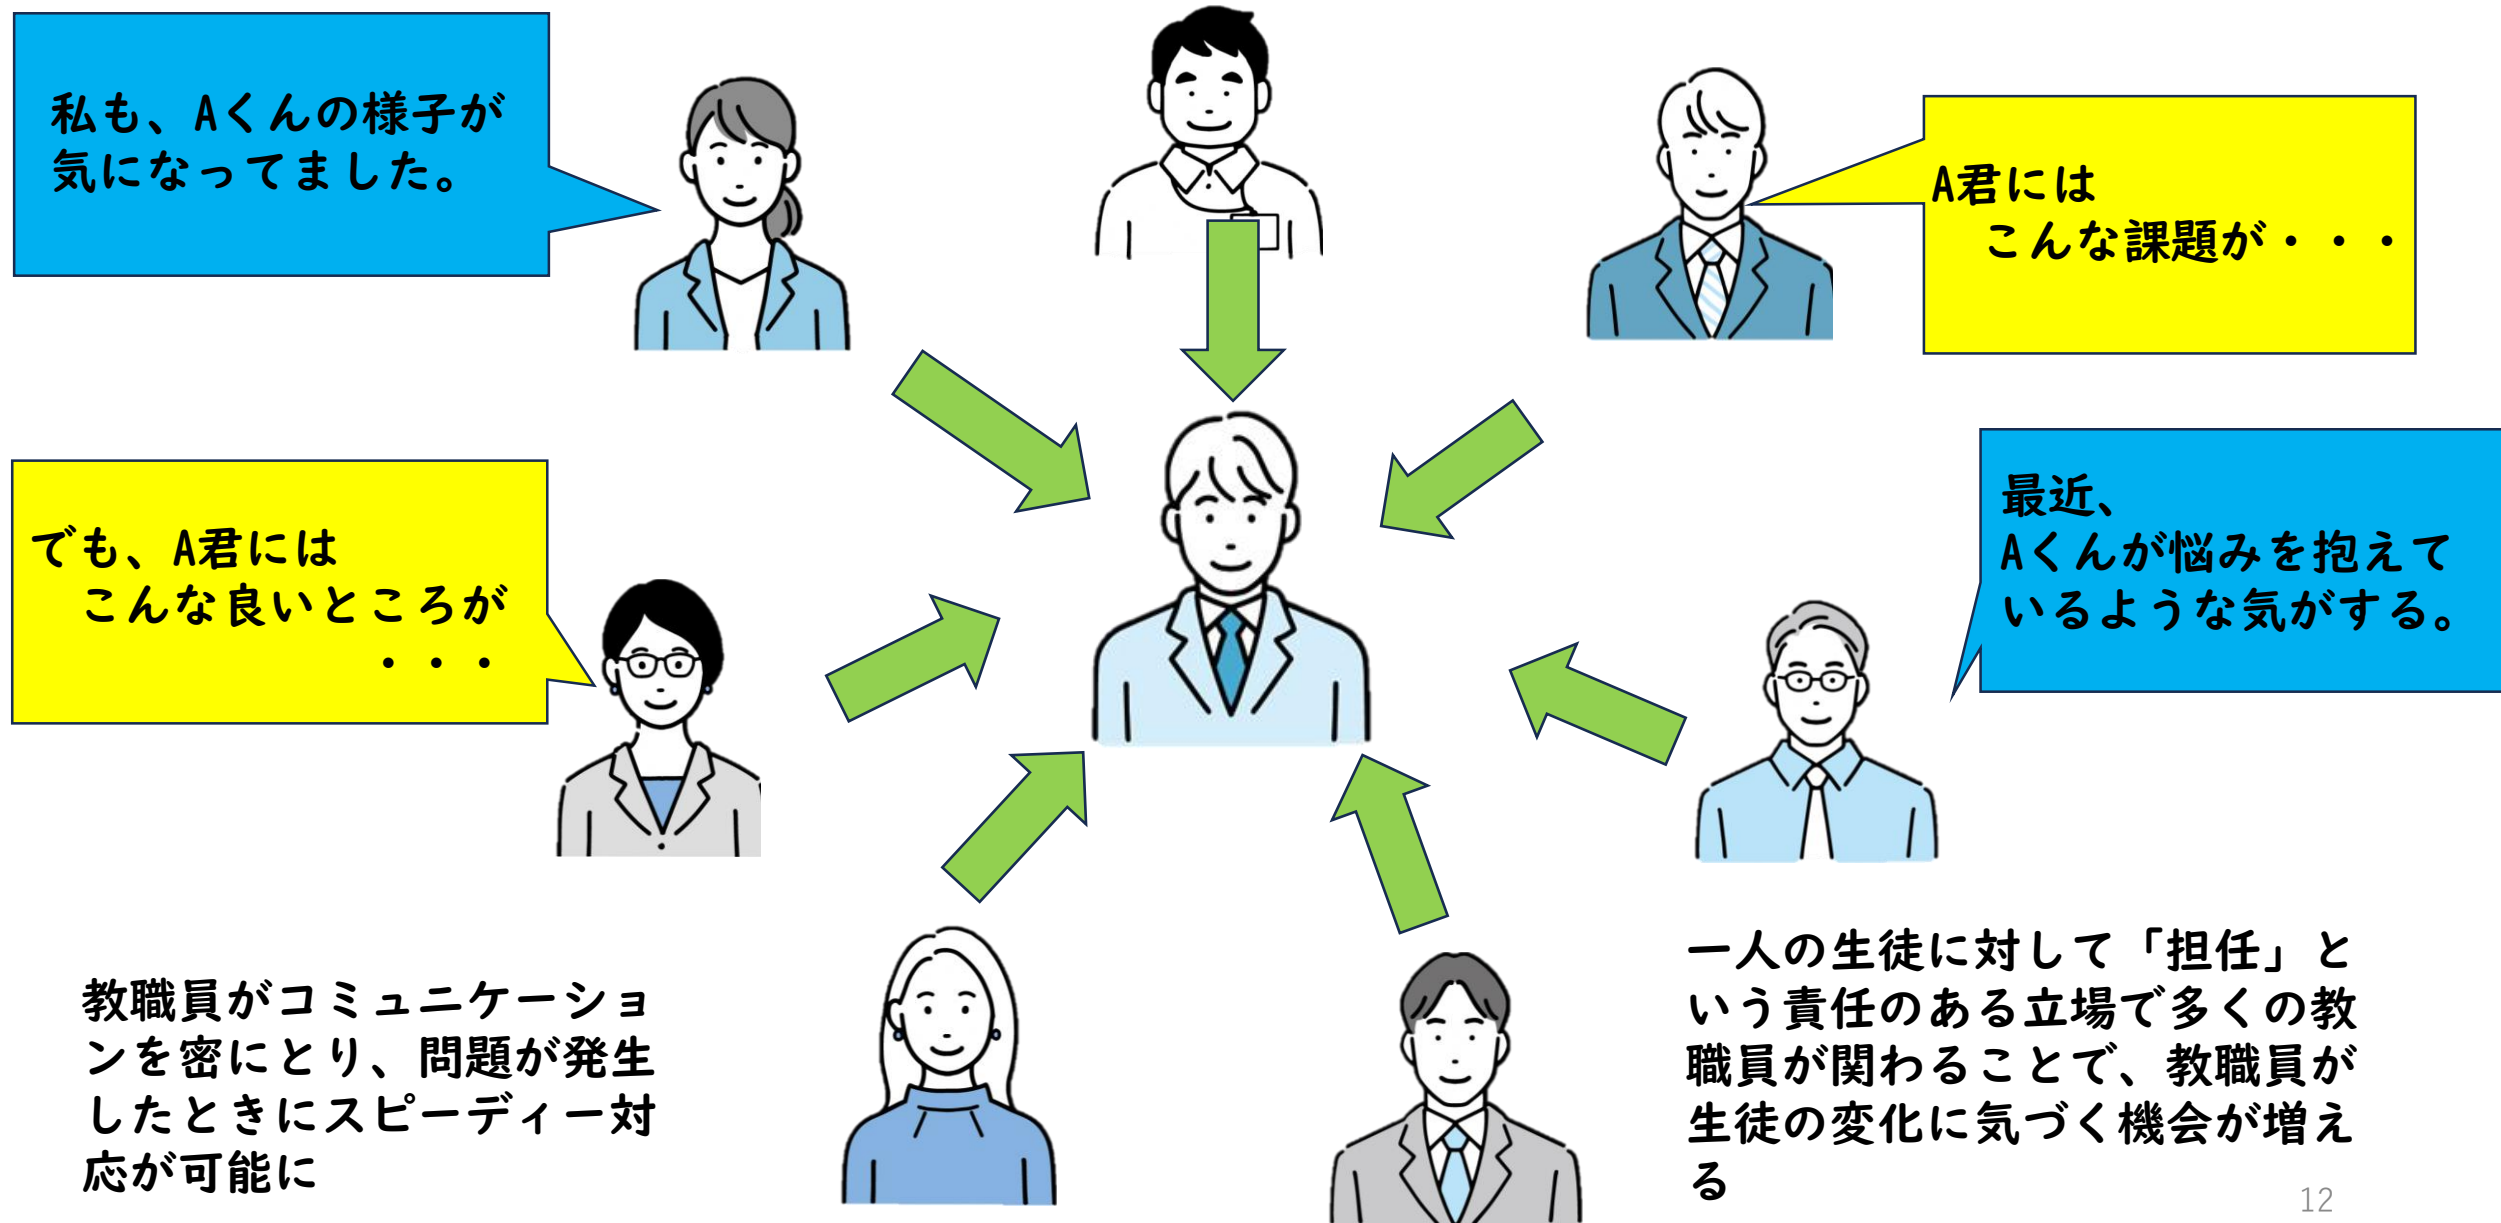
私も、Aくんの様子が気になってました。

A君には
　こんな課題が・・・

でも、A君には
　こんな良いところが
　　　　　　　・・・

最近、
Aくんが悩みを抱えているような気がする。

教職員がコミュニケーションを密にとり、問題が発生したときにスピーディー対応が可能に

一人の生徒に対して「担任」という責任のある立場で多くの教職員が関わることで、教職員が生徒の変化に気づく機会が増える

12